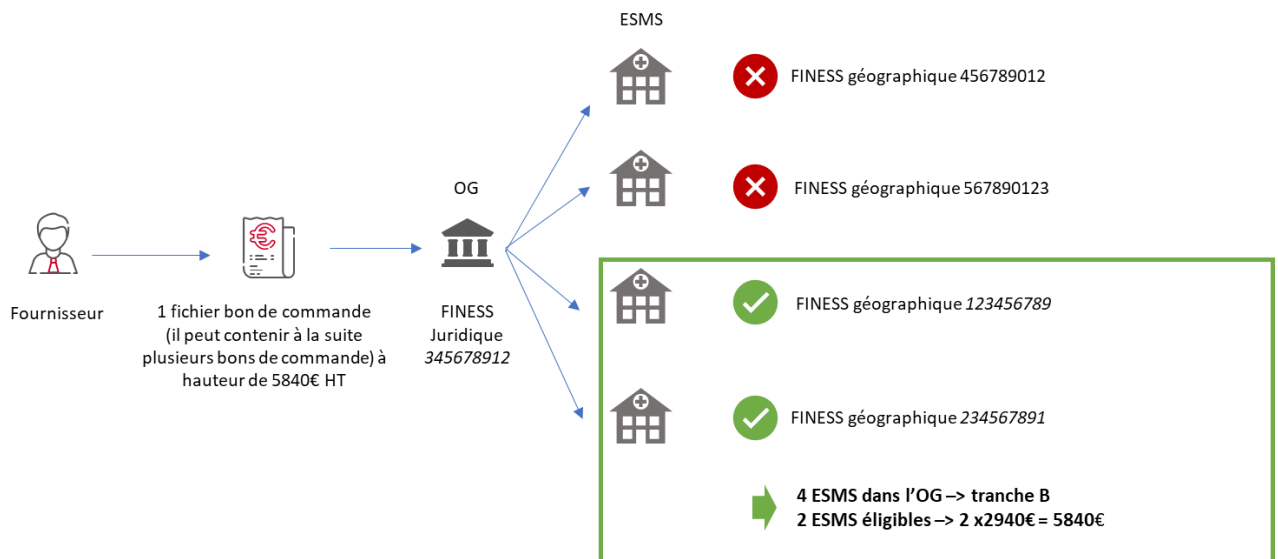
ESMS

FINESS géographique 456789012

FINESS géographique 567890123

OG

Fournisseur

1 fichier bon de commande (il peut contenir à la suite plusieurs bons de commande) à hauteur de 5840€ HT

FINESS Juridique *345678912*

FINESS géographique *123456789*

FINESS géographique *234567891*

**4 ESMS dans l'OG –> tranche B**
**2 ESMS éligibles –> 2 x2940€ = 5840€**